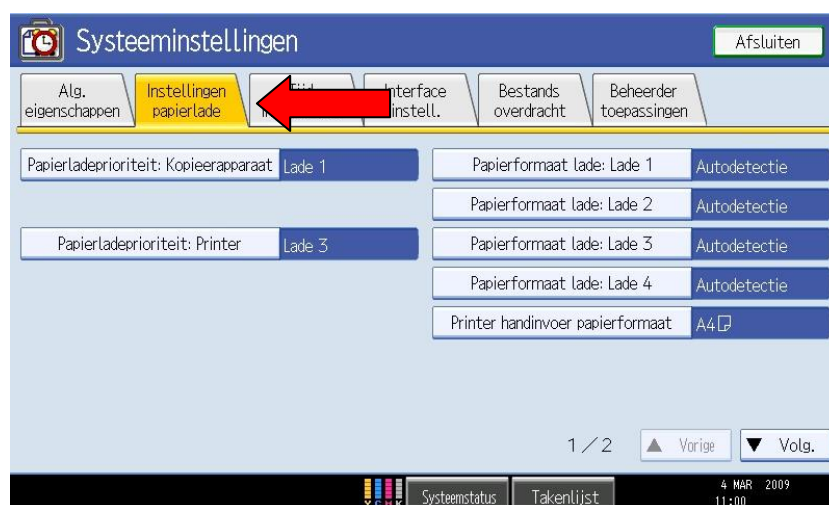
Systeeminstellingen

Afsluiten

Alg. eigenschappen

Instellingen papierlade

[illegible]

Interface instell.

Bestands overdracht

Beheerder toepassingen

Papierladeprioriteit: Kopieerapparaat | Lade 1

Papierladeprioriteit: Printer | Lade 3

Papierformaat lade: Lade 1 | Autodetectie

Papierformaat lade: Lade 2 | Autodetectie

Papierformaat lade: Lade 3 | Autodetectie

Papierformaat lade: Lade 4 | Autodetectie

Printer handinvoer papierformaat | A4

1／2

▲ Vorige

▼ Volg.

Systeemstatus

Takenlijst

4 MAR 2009
11:00